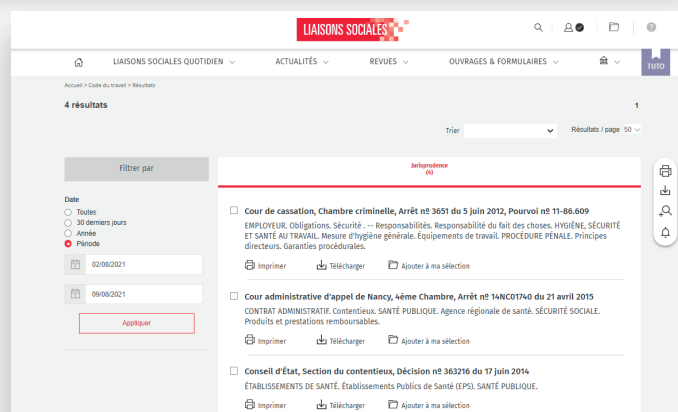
LIAISONS SOCIALES

LIAISONS SOCIALES QUOTIDIEN
ACTUALITÉS
REVUES
OUVRAGES & FORMULAIRES
TUTO

Accueil > Code du travail > Résultats

4 résultats

1

Trier

Résultats / page 50

Filtrer par

Date
Toutes
30 derniers jours
Année
Période

02/08/2021

09/08/2021

Appliquer

Jurisprudence
(4)

Cour de cassation, Chambre criminelle, Arrêt nº 3651 du 5 juin 2012, Pourvoi nº 11-86.609

EMPLOYEUR. Obligations. Sécurité . -- Responsabilités. Responsabilité du fait des choses. HYGIÈNE, SÉCURITÉ ET SANTÉ AU TRAVAIL. Mesure d'hygiène générale. Equipements de travail. PROCÉDURE PÉNALE. Principes directeurs. Garanties procédurales.

Imprimer
Télécharger
Ajouter à ma sélection

Cour administrative d'appel de Nancy, 4ème Chambre, Arrêt nº 14NC01740 du 21 avril 2015

CONTRAT ADMINISTRATIF. Contentieux. SANTÉ PUBLIQUE. Agence régionale de santé. SÉCURITÉ SOCIALE. Produits et prestations remboursables.

Imprimer
Télécharger
Ajouter à ma sélection

Conseil d'État, Section du contentieux, Décision nº 363216 du 17 juin 2014

ÉTABLISSEMENTS DE SANTÉ. Établissements Publics de Santé (EPS). SANTÉ PUBLIQUE.

Imprimer
Télécharger
Ajouter à ma sélection